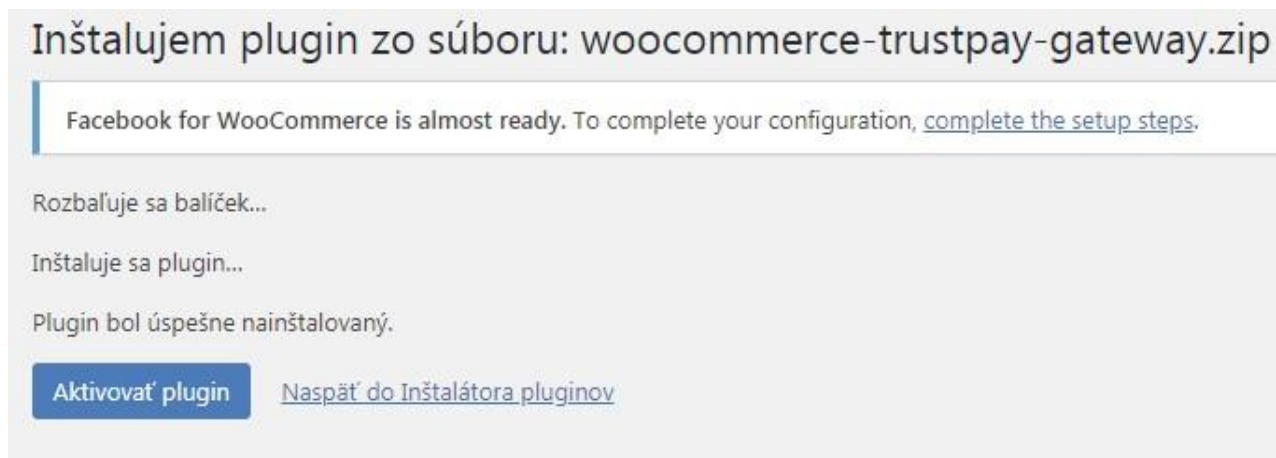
Inštalujem plugin zo súboru: woocommerce-trustpay-gateway.zip

Facebook for WooCommerce is almost ready. To complete your configuration, complete the setup steps.

Rozbaľuje sa balíček...

Inštaluje sa plugin...

Plugin bol úspešne nainštalovaný.

Aktivovať plugin

Naspäť do Inštalátora pluginov